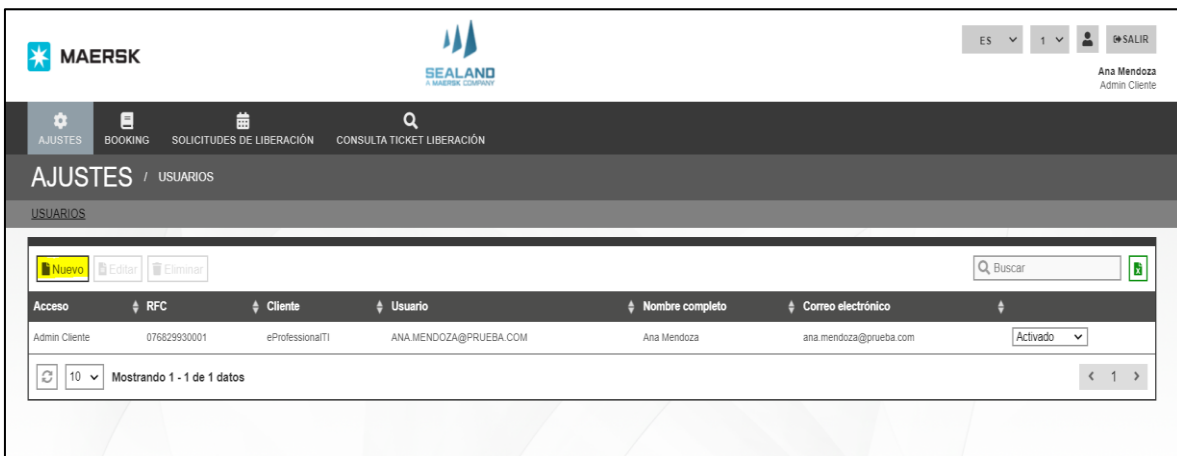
MAERSK

SEALAND
A MAERSK COMPANY

ES 1 SALIR
Ana Mendoza
Admin Cliente

AJUSTES BOOKING SOLICITUDES DE LIBERACIÓN CONSULTA TICKET LIBERACIÓN

AJUSTES / USUARIOS

USUARIOS

Nuevo Editar Eliminar

Buscar

| Acceso | RFC | Cliente | Usuario | Nombre completo | Correo electrónico | |
|---|---|---|---|---|---|---|
| Admin Cliente | 076829930001 | eProfessionalTI | ANA.MENDOZA@PRUEBA.COM | Ana Mendoza | ana.mendoza@prueba.com | Activado |

10 Mostrando 1 - 1 de 1 datos

‹ 1 ›